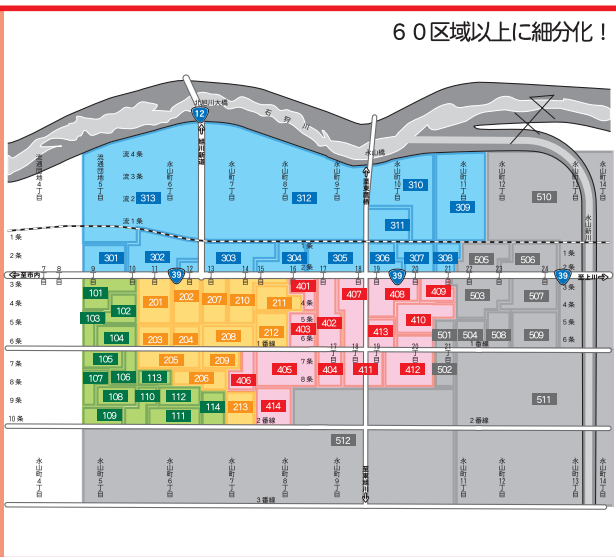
６０区域以上に細分化！

旭川大橋
12
石狩川
永山橋
流４条
流３条
流２条
流１条
流通団地４丁目
永山町６丁目
永山町７丁目
永山町８丁目
永山町９丁目
永山町10丁目
永山町11丁目
永山町12丁目
永山町13丁目
永山町14丁目
313
312
310
309
510
311
301
302
303
304
305
306
307
308
505
506
1条
2条
3条
4条
5条
6条
7条
8条
9条
10条
旭川市内
上川
39
7 8 9 10 11 12 13 14 15 16 17 18 19 20 21 22 23 24
101
102
103
104
105
106
107
108
109
110
111
112
113
114
201
202
203
204
205
206
207
208
209
210
211
212
213
401
402
403
404
405
406
407
408
409
410
411
412
413
414
501
502
503
504
507
508
509
511
512
1番線
2番線
3番線
永山町４丁目
永山町５丁目
永山町６丁目
永山町７丁目
永山町８丁目
永山町９丁目
永山町10丁目
永山町11丁目
永山町12丁目
永山町13丁目
永山町14丁目
永山新川